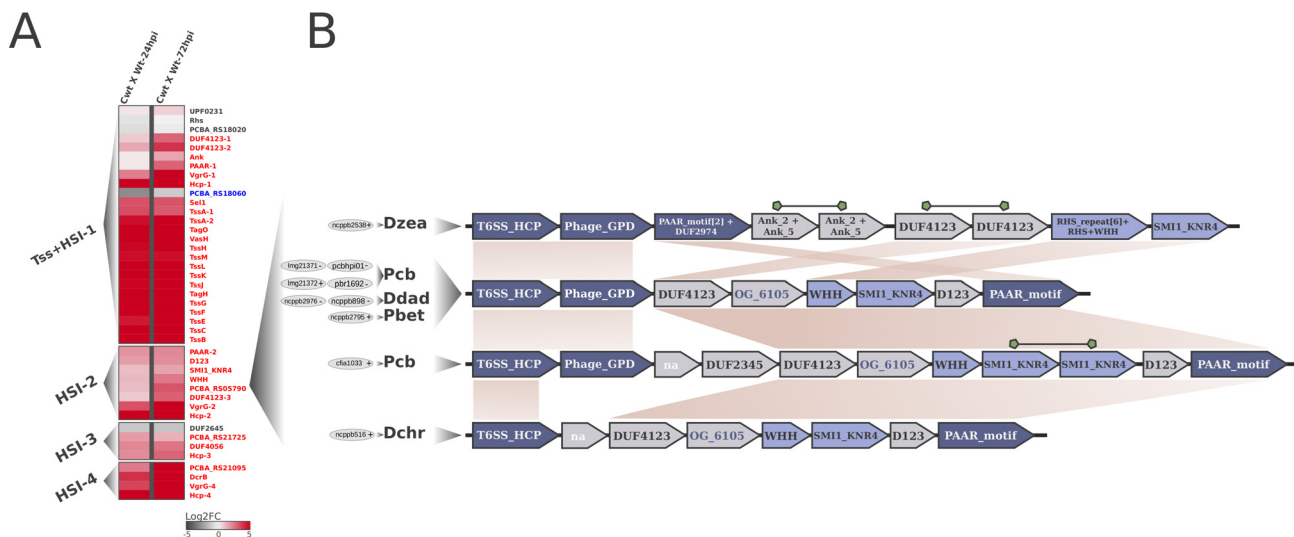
A

Cwt X Wt-24hpi
Cwt X Wt-72hpi

UPF0231
Rhs
PCBA_RS18020
DUF4123-1
DUF4123-2
Ank
PAAR-1
VgrG-1
Hcp-1
PCBA_RS18060
Sel1
TssA-1
TssA-2
TagO
VasH
TssH
TssL
TssK
TssJ
TagH
TssG
TssF
TssE
TssC
TssB

PAAR-2
D123
SMI1_KNR4
WHH
PCBA_RS05790
DUF4123-3
VgrG-2
Hcp-2

DUF2645
PCBA_RS21725
DUF4056
Hcp-3

PCBA_RS21095
DcrB
VgrG-4
Hcp-4

Tss+HSI-1
HSI-2
HSI-3
HSI-4

Log2FC
-5 0 5

B

ncppb2538+ Dzea
T6SS_HCP Phage_GPD PAAR_motif[2] + DUF2974 Ank_2 + Ank_5 Ank_2 + Ank_5 DUF4123 DUF4123 RHS_repeat[6]+ RHS+WHH SMI1_KNR4

lmg21371- pcbhpi01- Pcb
lmg21372+ pbr1692- Ddad
ncppb2976- ncppb898- Pbet
ncppb2795+
T6SS_HCP Phage_GPD DUF4123 OG_6105 WHH SMI1_KNR4 D123 PAAR_motif

cfia1033+ Pcb
T6SS_HCP Phage_GPD na DUF2345 DUF4123 OG_6105 WHH SMI1_KNR4 SMI1_KNR4 D123 PAAR_motif

ncppb516+ Dchr
T6SS_HCP na DUF4123 OG_6105 WHH SMI1_KNR4 D123 PAAR_motif